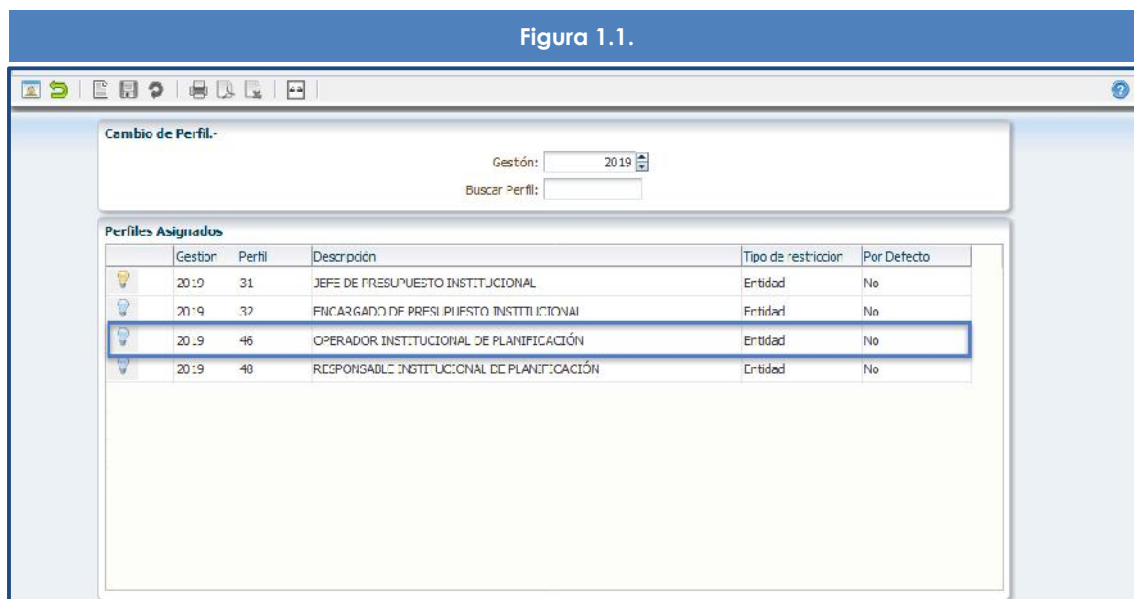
Figura 1.1.

Cambio de Perfil.-

Gestión: 2019

Buscar Perfil:

Perfiles Asignados

| | Gestion | Perfil | Descripción | Tipo de restriccion | Por Defecto |
|---|---|---|---|---|---|
| | 2019 | 31 | JEFE DE PRESUPUESTO INSTITUCIONAL | Entidad | No |
| | 2019 | 32 | ENCARGADO DE PRESUPUESTO INSTITUCIONAL | Entidad | No |
| | 2019 | 46 | OPERADOR INSTITUCIONAL DE PLANIFICACIÓN | Entidad | No |
| | 2019 | 48 | RESPONSABLE INSTITUCIONAL DE PLANIFICACIÓN | Entidad | No |